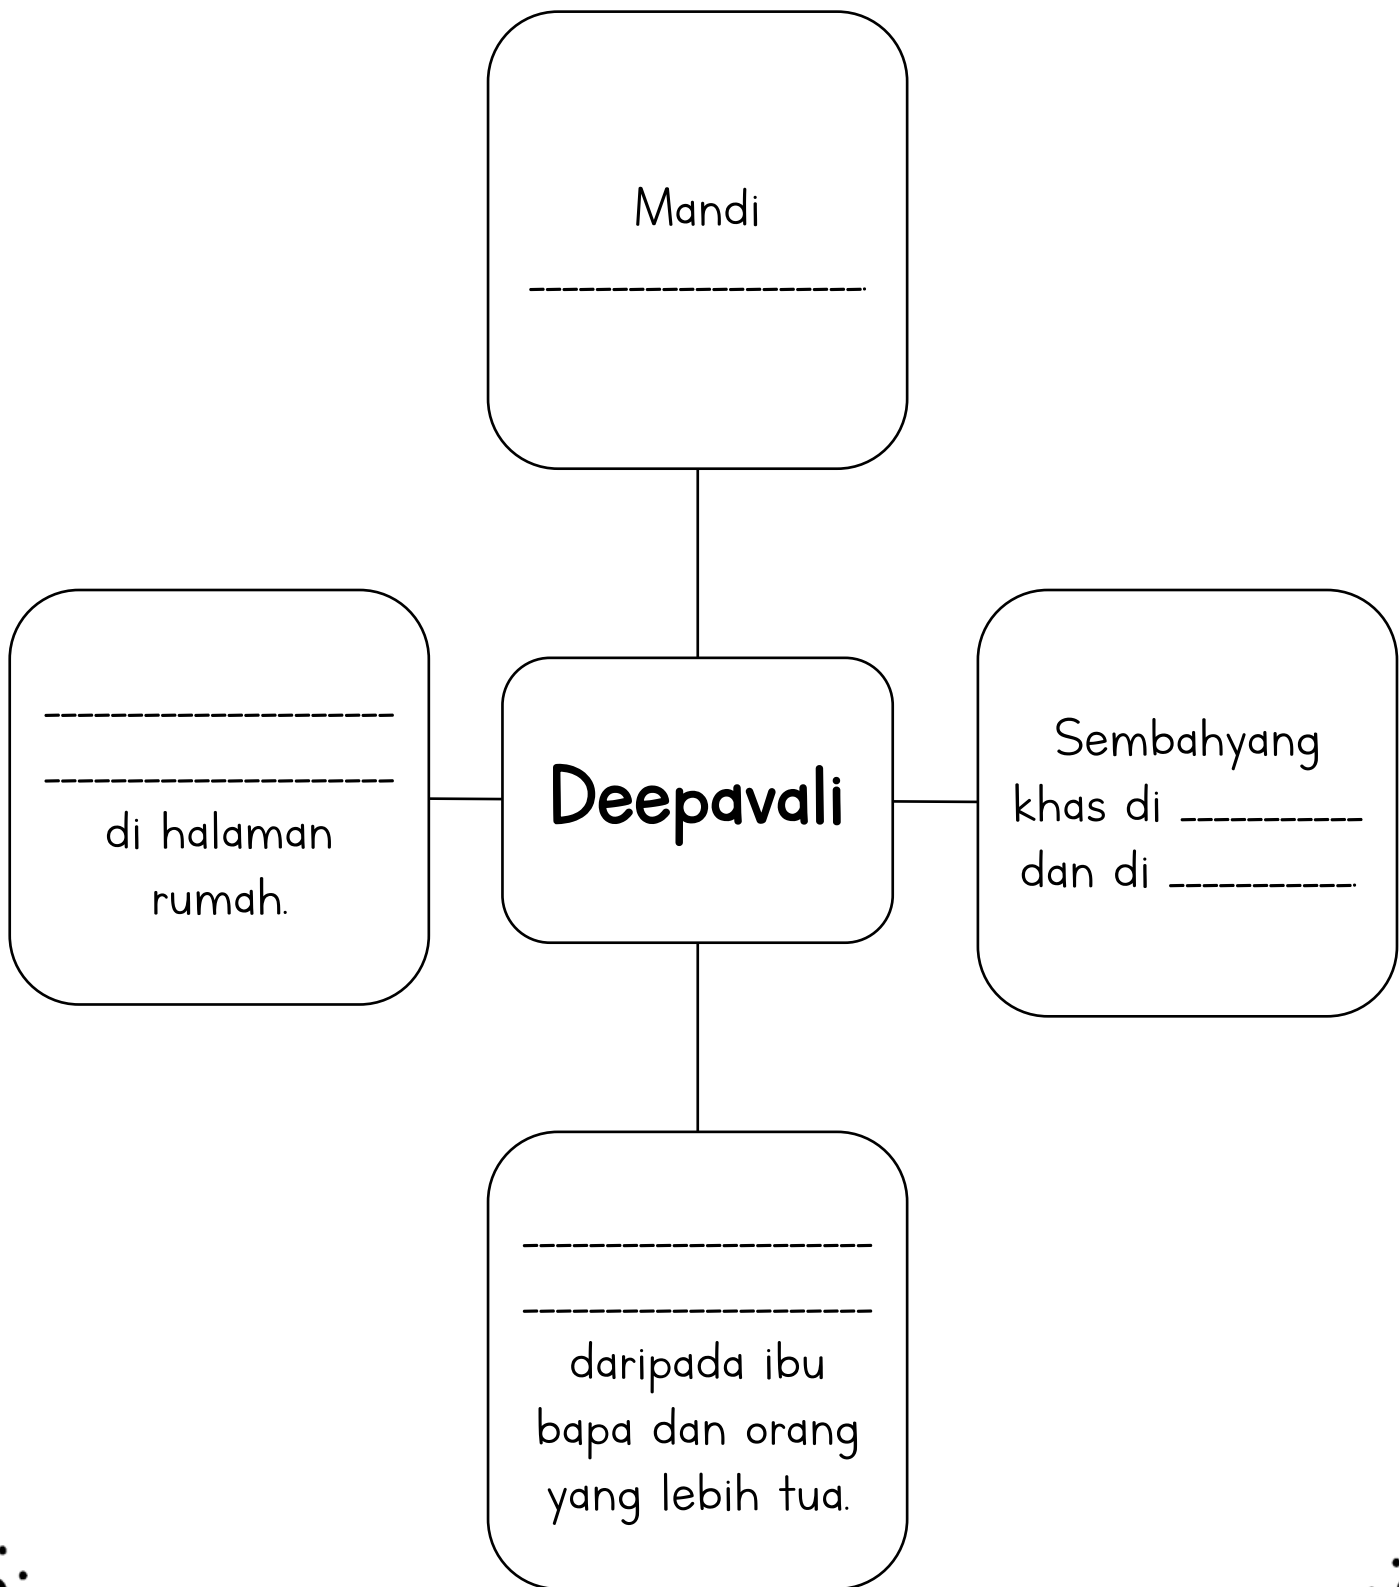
Mandi

__________________.

__________________

__________________

di halaman rumah.

Deepavali

Sembahyang khas di __________ dan di __________.

__________________

__________________

daripada ibu bapa dan orang yang lebih tua.